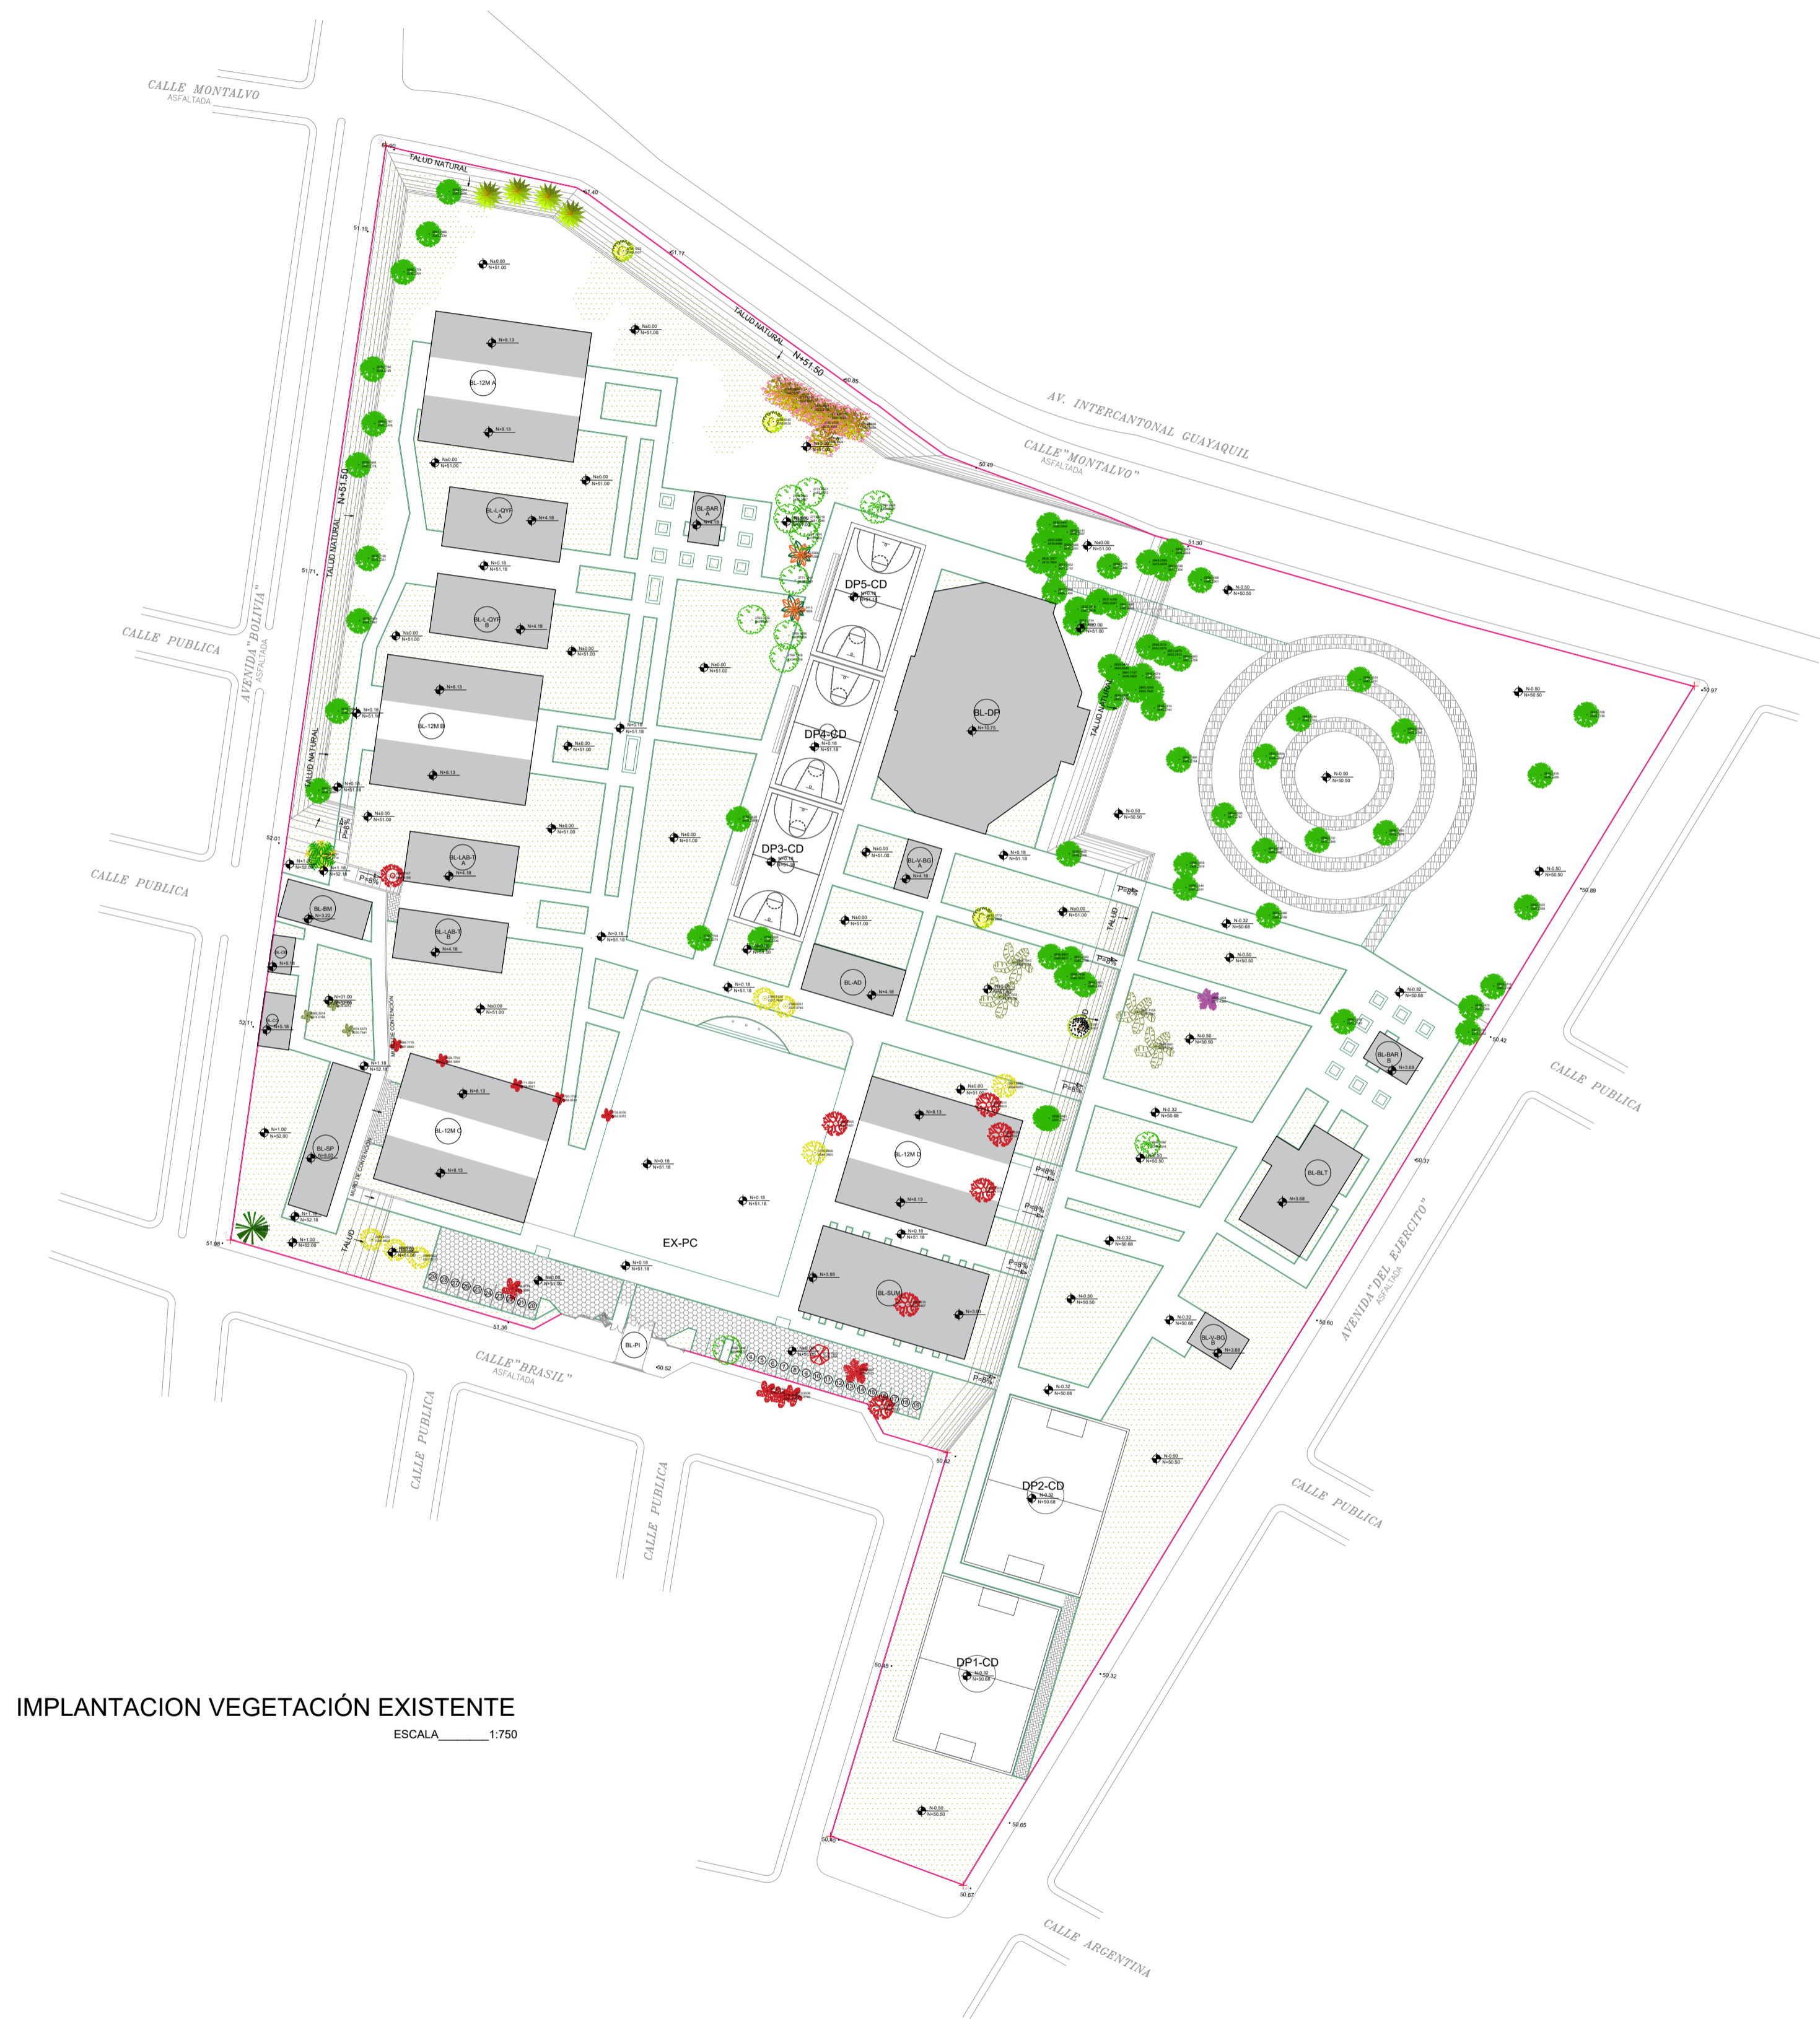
CALLE MONTALVO
ASFALTADA

TALUD NATURAL

TALUD NATURAL

N+51.50

AV. INTERCANTONAL GUAYAQUIL

CALLE "MONTALVO"
ASFALTADA

N+51.50

TALUD NATURAL

TALUD NATURAL

CALLE PUBLICA

AVENIDA "BOLIVIA"
ASFALTADA

CALLE PUBLICA

BL-12M A

BL-L-QYF A

BL-BAR A

BL-L-QYF B

BL-12M B

BL-LAB-T A

BL-LAB-T B

BL-BM

BL-12M C

BL-SP

DP5-CD

DP4-CD

DP3-CD

BL-DP

BL-V-BG A

BL-AD

BL-12M D

BL-SUM

EX-PC

BL-PI

BL-BAR B

BL-BLT

BL-V-BG B

DP2-CD

DP1-CD

TALUD

TALUD NATURAL

P=8%

CALLE "BRASIL"
ASFALTADA

CALLE PUBLICA

CALLE PUBLICA

CALLE PUBLICA

AVENIDA "DEL EJERCITO"
ASFALTADA

CALLE PUBLICA

CALLE ARGENTINA

IMPLANTACION VEGETACIÓN EXISTENTE
ESCALA________1:750